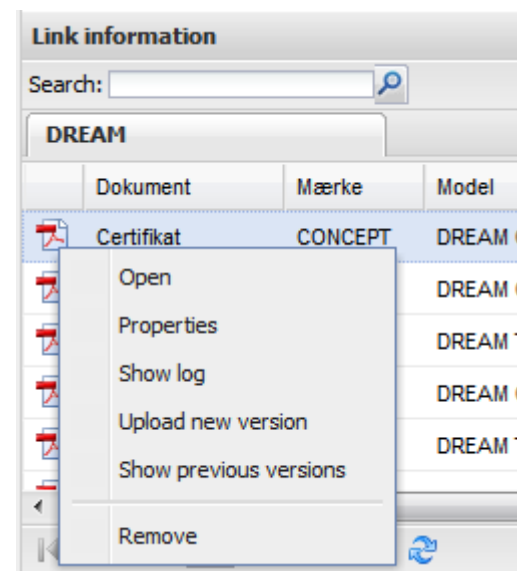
Link information

Search:

DREAM

| | Dokument | Mærke | Model |
|---|---|---|---|
| | Certifikat | CONCEPT | DREAM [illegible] |
| | | | DREAM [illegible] |
| | | | DREAM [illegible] |
| | | | DREAM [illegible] |
| | | | DREAM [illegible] |

Open
Properties
Show log
Upload new version
Show previous versions
Remove